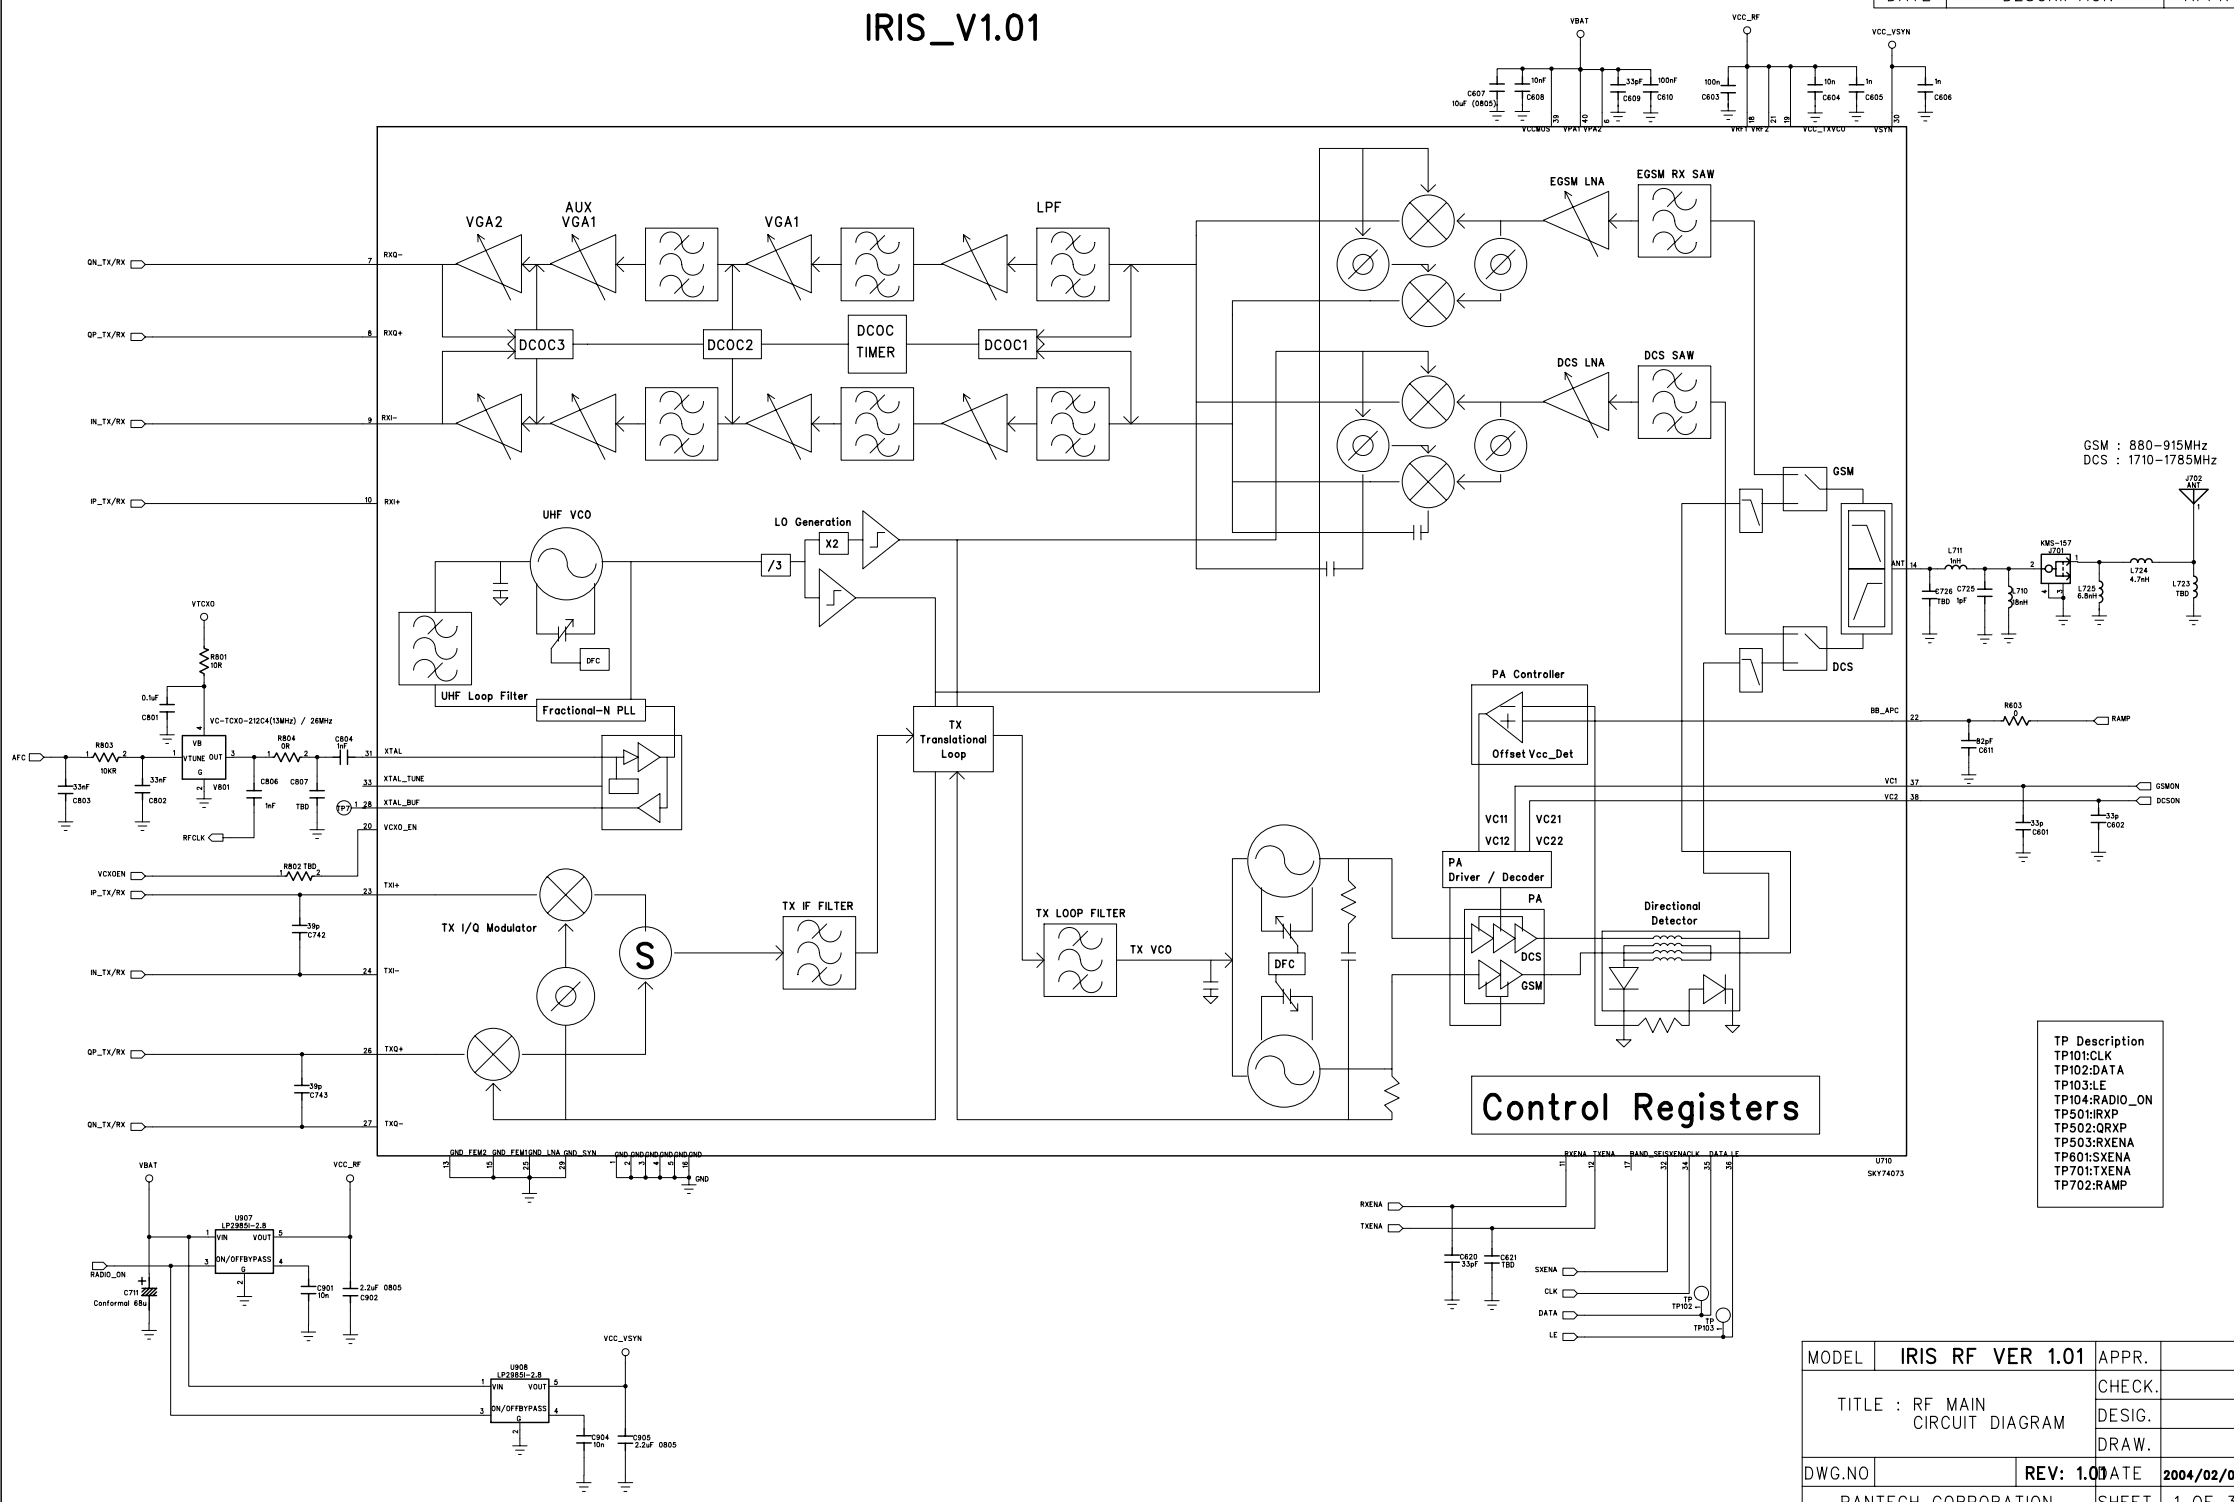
IRIS_V1.01

VBAT
VCC_RF
VCC_VSYN
C607 10uF (0805)
10nF C608
33pF C609
100nF C610
100n C603
10n C604
1n C605
1n C606
VCCMOS VPA1 VPA2 VRF1 VRF2 VCC_TXVCO VSYN
39 40 6 18 21 19 30

VGA2
AUX VGA1
VGA1
LPF
EGSM LNA
EGSM RX SAW
DCOC3
DCOC2
DCOC TIMER
DCOC1
DCS LNA
DCS SAW
GSM : 880-915MHz
DCS : 1710-1785MHz
GSM
DCS
UHF VCO
LO Generation
X2
/3
DFC
UHF Loop Filter
Fractional-N PLL
TX Translational Loop
PA Controller
Offset Vcc_Det
VC11 VC12 VC21 VC22
PA Driver / Decoder
PA
DCS
GSM
Directional Detector
TX I/Q Modulator
S
TX IF FILTER
TX LOOP FILTER
TX VCO
DFC
Control Registers

QN_TX/RX 7 RXQ-
QP_TX/RX 8 RXQ+
IN_TX/RX 9 RXI-
IP_TX/RX 10 RXI+
VTCXO
R801 10R
0.1uF C801
VC-TCXO-212C4(13MHz) / 26MHz
VB VTUNE OUT G
V801
AFC R803 10KR
33nF C803
33nF C802
R804 0R
C804 1nF
C806 1nF
C807 TBD
31 XTAL
33 XTAL_TUNE
TP7 28 XTAL_BUF
20 VCXO_EN
RFCLK
VCXOEN R802 TBD
IP_TX/RX 23 TXI+
39p C742
IN_TX/RX 24 TXI-
QP_TX/RX 26 TXQ+
39p C743
QN_TX/RX 27 TXQ-

J702 ANT
KMS-157 J701
L711 1nH
C726 TBD
C725 1pF
L710 8nH
L725 6.8nH
L724 4.7nH
L723 TBD
ANT 14
BB_APC 22
R603 0
RAMP
82pF C611
VC1 37 GSMON
VC2 38 DCSON
33p C601
33p C602

GND FEM2 GND FEM1 GND LNA GND SYN
13 15 25 29
GND GND GND GND GND GND
1 2 3 4 5 16
GND
RXENA TXENA BAND_SEL SXENA CLK DATA LE
11 12 17 32 34 35 36
U710 SKY74073
RXENA
TXENA
C620 33pF
C621 TBD
SXENA
CLK
TP TP102
DATA
TP TP103
LE

TP Description
TP101:CLK
TP102:DATA
TP103:LE
TP104:RADIO_ON
TP501:IRXP
TP502:QRXP
TP503:RXENA
TP601:SXENA
TP701:TXENA
TP702:RAMP

VBAT
VCC_RF
U907 LP2985I-2.8
VIN VOUT ON/OFF BYPASS G
1 5 3 4 2
RADIO_ON
C711 Conformal 68u
C901 10n
2.2uF 0805 C902
VCC_VSYN
U908 LP2985I-2.8
VIN VOUT ON/OFF BYPASS G
C904 10n
C905 2.2uF 0805

| MODEL | IRIS RF VER 1.01 | APPR. | |
|---|---|---|---|
| TITLE : RF MAIN CIRCUIT DIAGRAM | | CHECK. | |
| | | DESIG. | |
| | | DRAW. | |
| DWG.NO | REV: 1.01 | DATE | 2004/02/0 |
| PANTECH CORPORATION | | SHEET | 1 OF 1 |